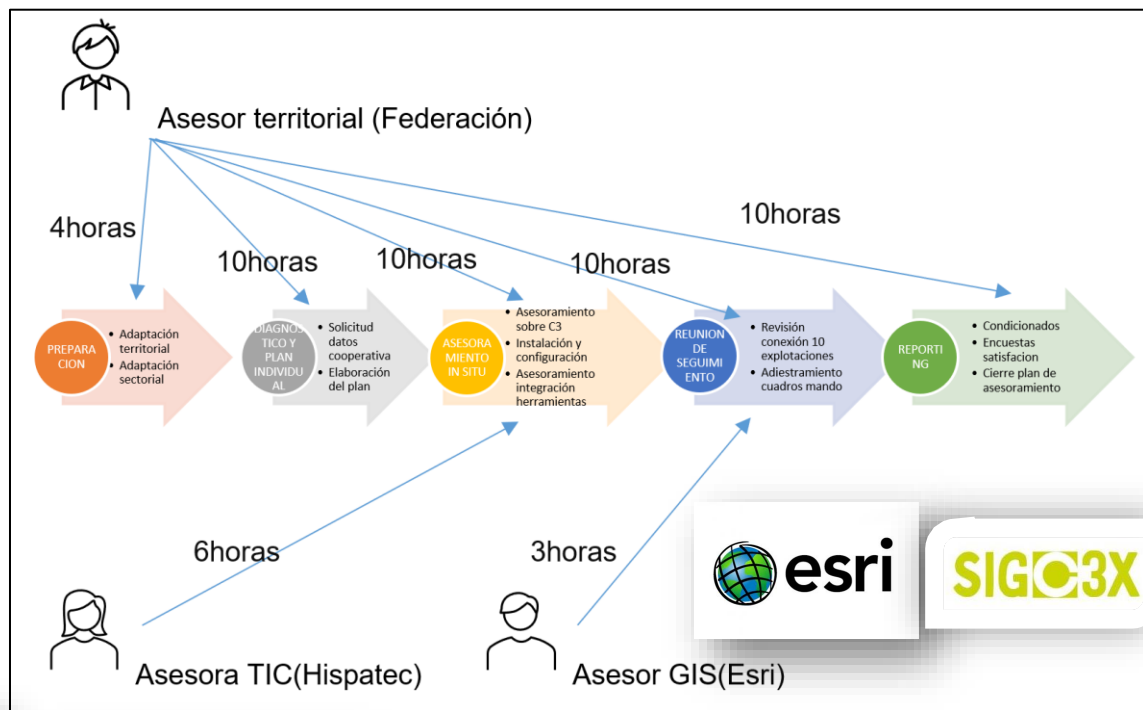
Asesor territorial (Federación)

4horas

10horas

10horas

10horas

10horas

PREPARACION

• Adaptación territorial
• Adaptación sectorial

DIAGNOSTICO Y PLAN INDIVIDUAL

• Solicitud datos cooperativa
• Elaboración del plan

ASESORAMIENTO IN SITU

• Asesoramiento sobre C3
• Instalación y configuración
• Asesoramiento integración herramientas

REUNION DE SEGUIMIENTO

• Revisión conexión 10 explotaciones
• Adiestramiento cuadros mando

REPORTING

• Condicionados
• Encuestas satisfacion
• Cierre plan de asesoramiento

6horas

3horas

esri

SIGC3X

Asesora TIC(Hispatec)

Asesor GIS(Esri)